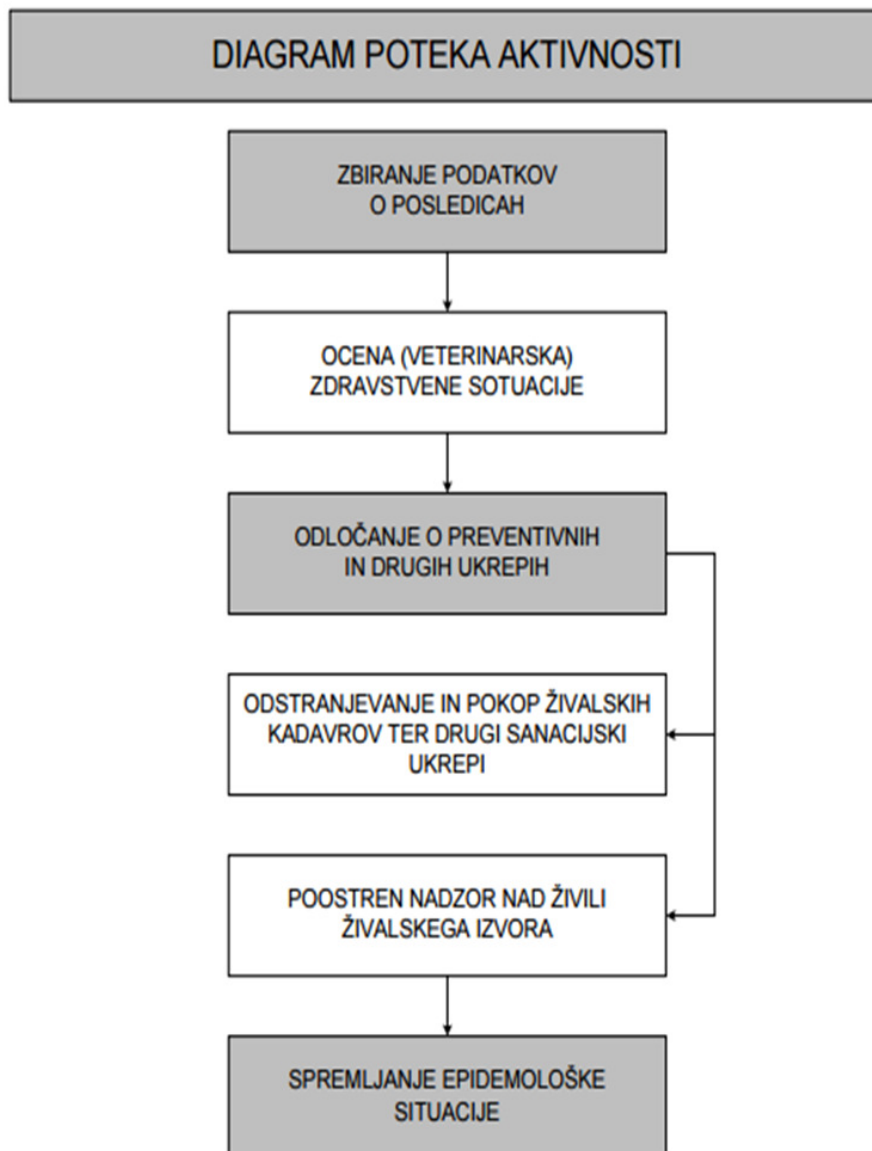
DIAGRAM POTEKA AKTIVNOSTI

ZBIRANJE PODATKOV O POSLEDICAH

OCENA (VETERINARSKA) ZDRAVSTVENE SOTUACIJE

ODLOČANJE O PREVENTIVNIH IN DRUGIH UKREPIH

ODSTRANJEVANJE IN POKOP ŽIVALSKIH KADAVROV TER DRUGI SANACIJSKI UKREPI

POOSTREN NADZOR NAD ŽIVILI ŽIVALSKEGA IZVORA

SPREMLJANJE EPIDEMOLOŠKE SITUACIJE